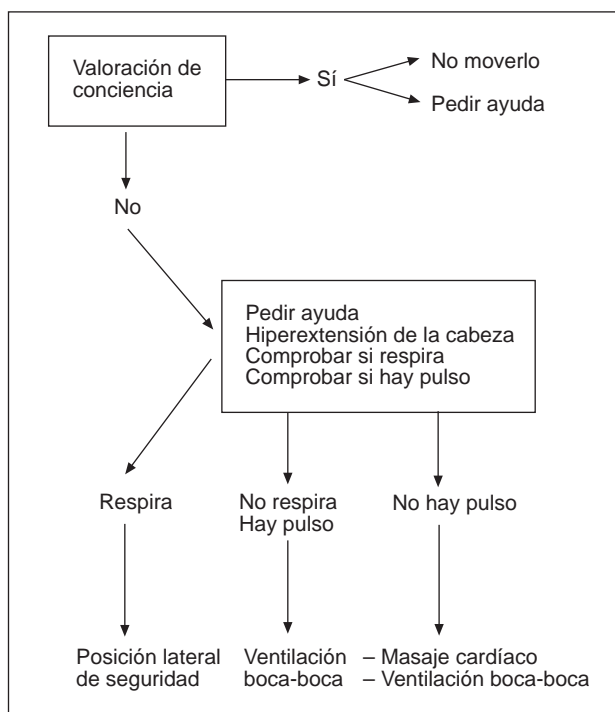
Valoración de conciencia

Sí

No moverlo

Pedir ayuda

No

Pedir ayuda
Hiperextensión de la cabeza
Comprobar si respira
Comprobar si hay pulso

Respira

No respira
Hay pulso

No hay pulso

Posición lateral de seguridad

Ventilación boca-boca

– Masaje cardíaco
– Ventilación boca-boca